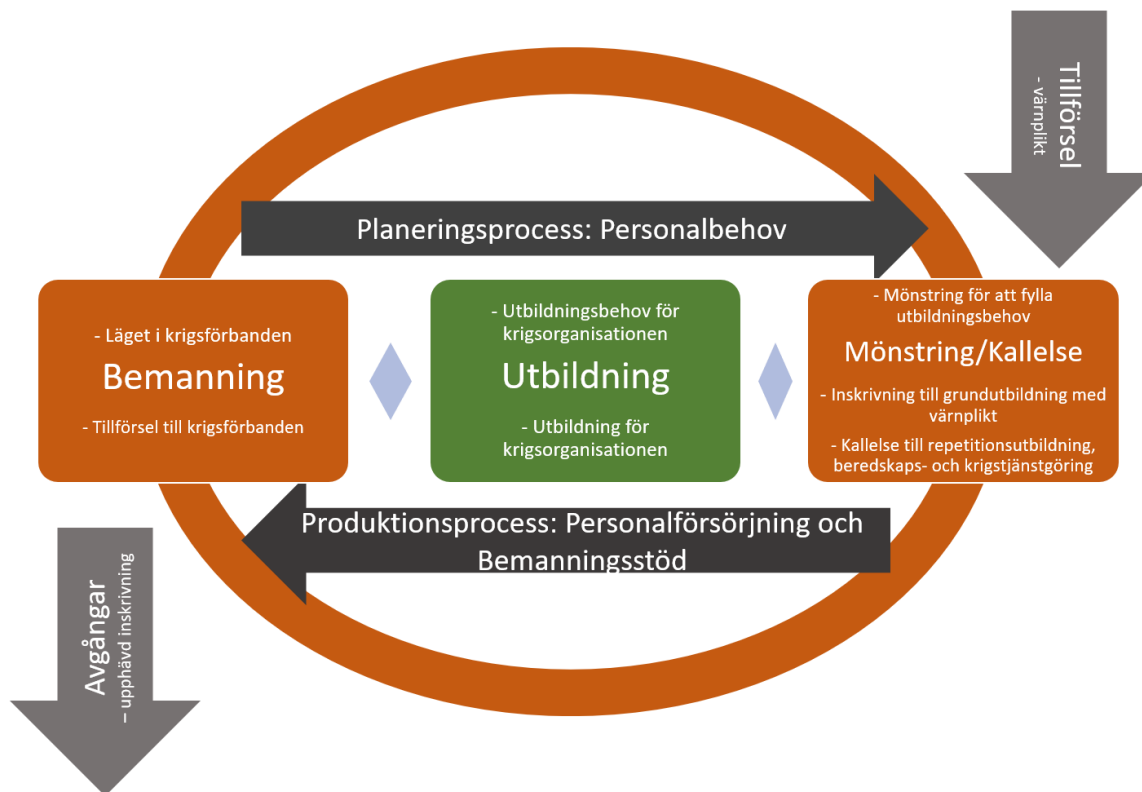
Tillförsel
- värnplikt

Planeringsprocess: Personalbehov

- Läget i krigsförbanden
Bemanning
- Tillförsel till krigsförbanden

- Utbildningsbehov för krigsorganisationen
Utbildning
- Utbildning för krigsorganisationen

- Mönstring för att fylla utbildningsbehov
Mönstring/Kallelse
- Inskrivning till grundutbildning med värnplikt
- Kallelse till repetitionsutbildning, beredskaps- och krigstjänstgöring

Produktionsprocess: Personalförsörjning och Bemanningsstöd

Avgångar
– upphävd inskrivning